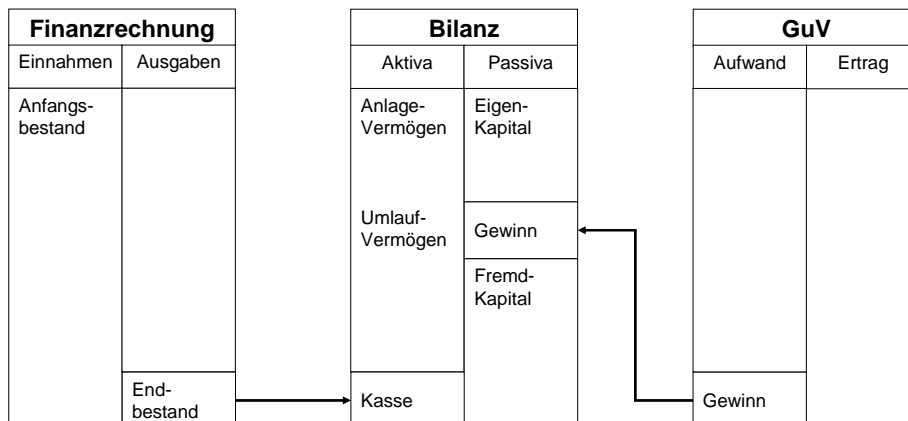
Finanzrechnung

| Einnahmen | Ausgaben |
|---|---|
| Anfangsbestand | |
| | Endbestand |

Bilanz

| Aktiva | Passiva |
|---|---|
| Anlage-Vermögen | Eigen-Kapital |
| Umlauf-Vermögen | Gewinn |
| | Fremd-Kapital |
| Kasse | |

GuV

| Aufwand | Ertrag |
|---|---|
| Gewinn | |